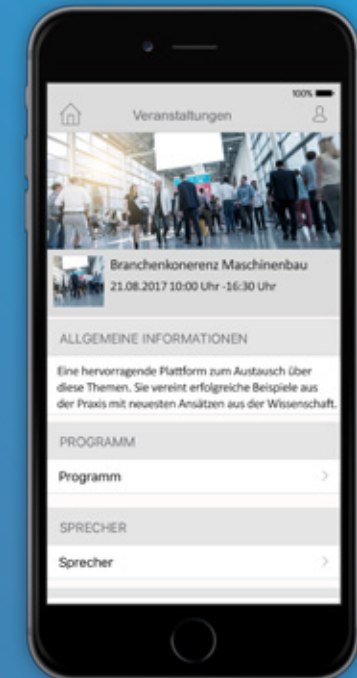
100%

Veranstaltungen

Branchenkonerenz Maschinenbau
21.08.2017 10:00 Uhr -16:30 Uhr

ALLGEMEINE INFORMATIONEN

Eine hervorragende Plattform zum Austausch über diese Themen. Sie vereint erfolgreiche Beispiele aus der Praxis mit neuesten Ansätzen aus der Wissenschaft.

PROGRAMM

Programm

SPRECHER

Sprecher